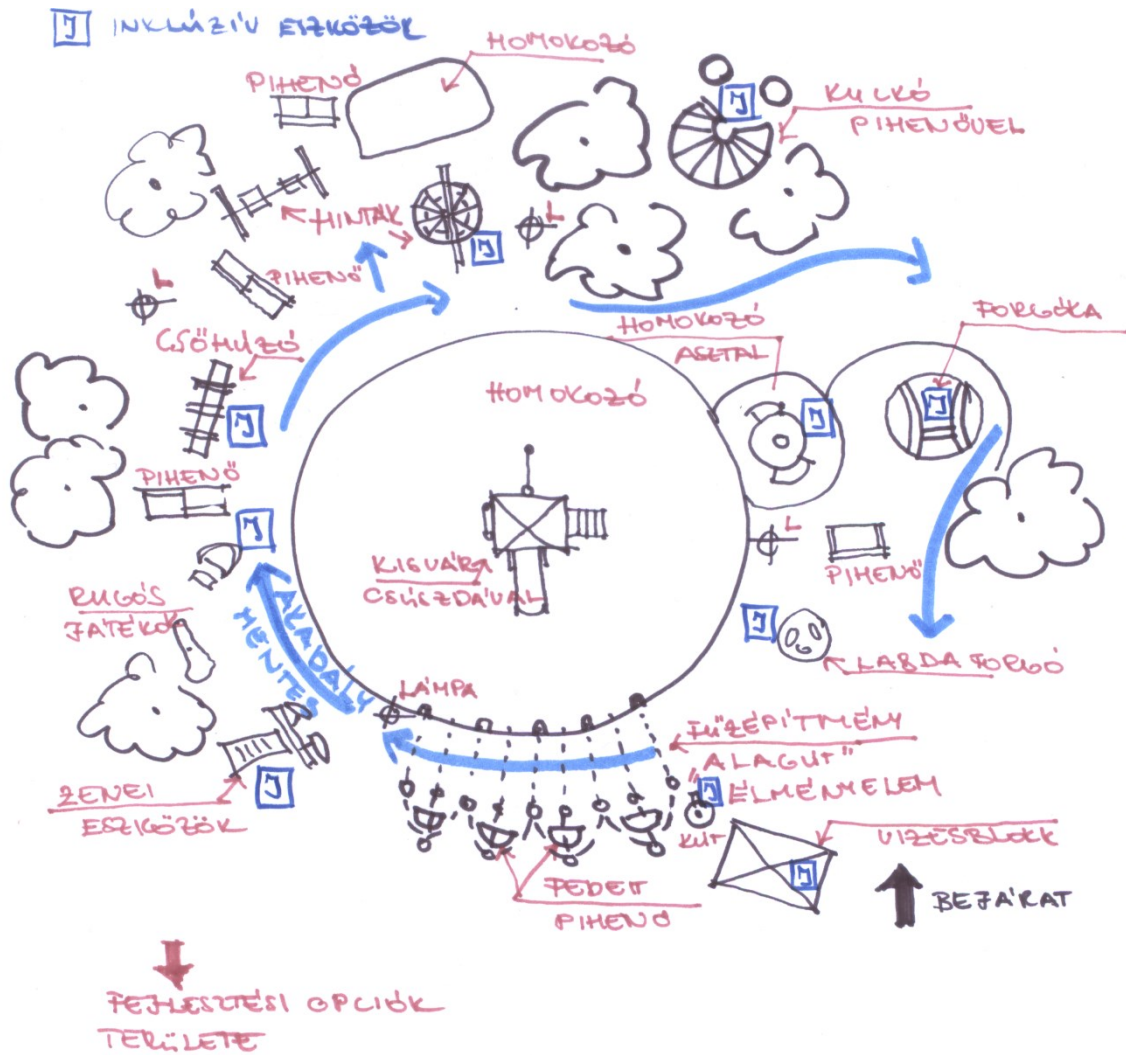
I INKLÚZÍV ESZKÖZÖK

HOMOKOZÓ

PIHENŐ

KULCS PIHENŐVEL

HINTÁK

PIHENŐ

CSÚSZDA

HOMOKOZÓ ASZTAL

FORGÓKA

HOMOKOZÓ

PIHENŐ

KISVÁR CSÚSZDÁVAL

PIHENŐ

RUGÓS JÁTÉKOK

AKADÁLYMENTES

LABDA FORGÓ

LÁMPA

FŰZÉPÍTMÉNY „ALAGÚT" ÉLMÉNYELEM

ZENEI ESZKÖZÖK

KÚT

VIZESBLOKK

FEDETT PIHENŐ

BEJÁRAT

FEJLESZTÉSI OPCIÓK TERÜLETE